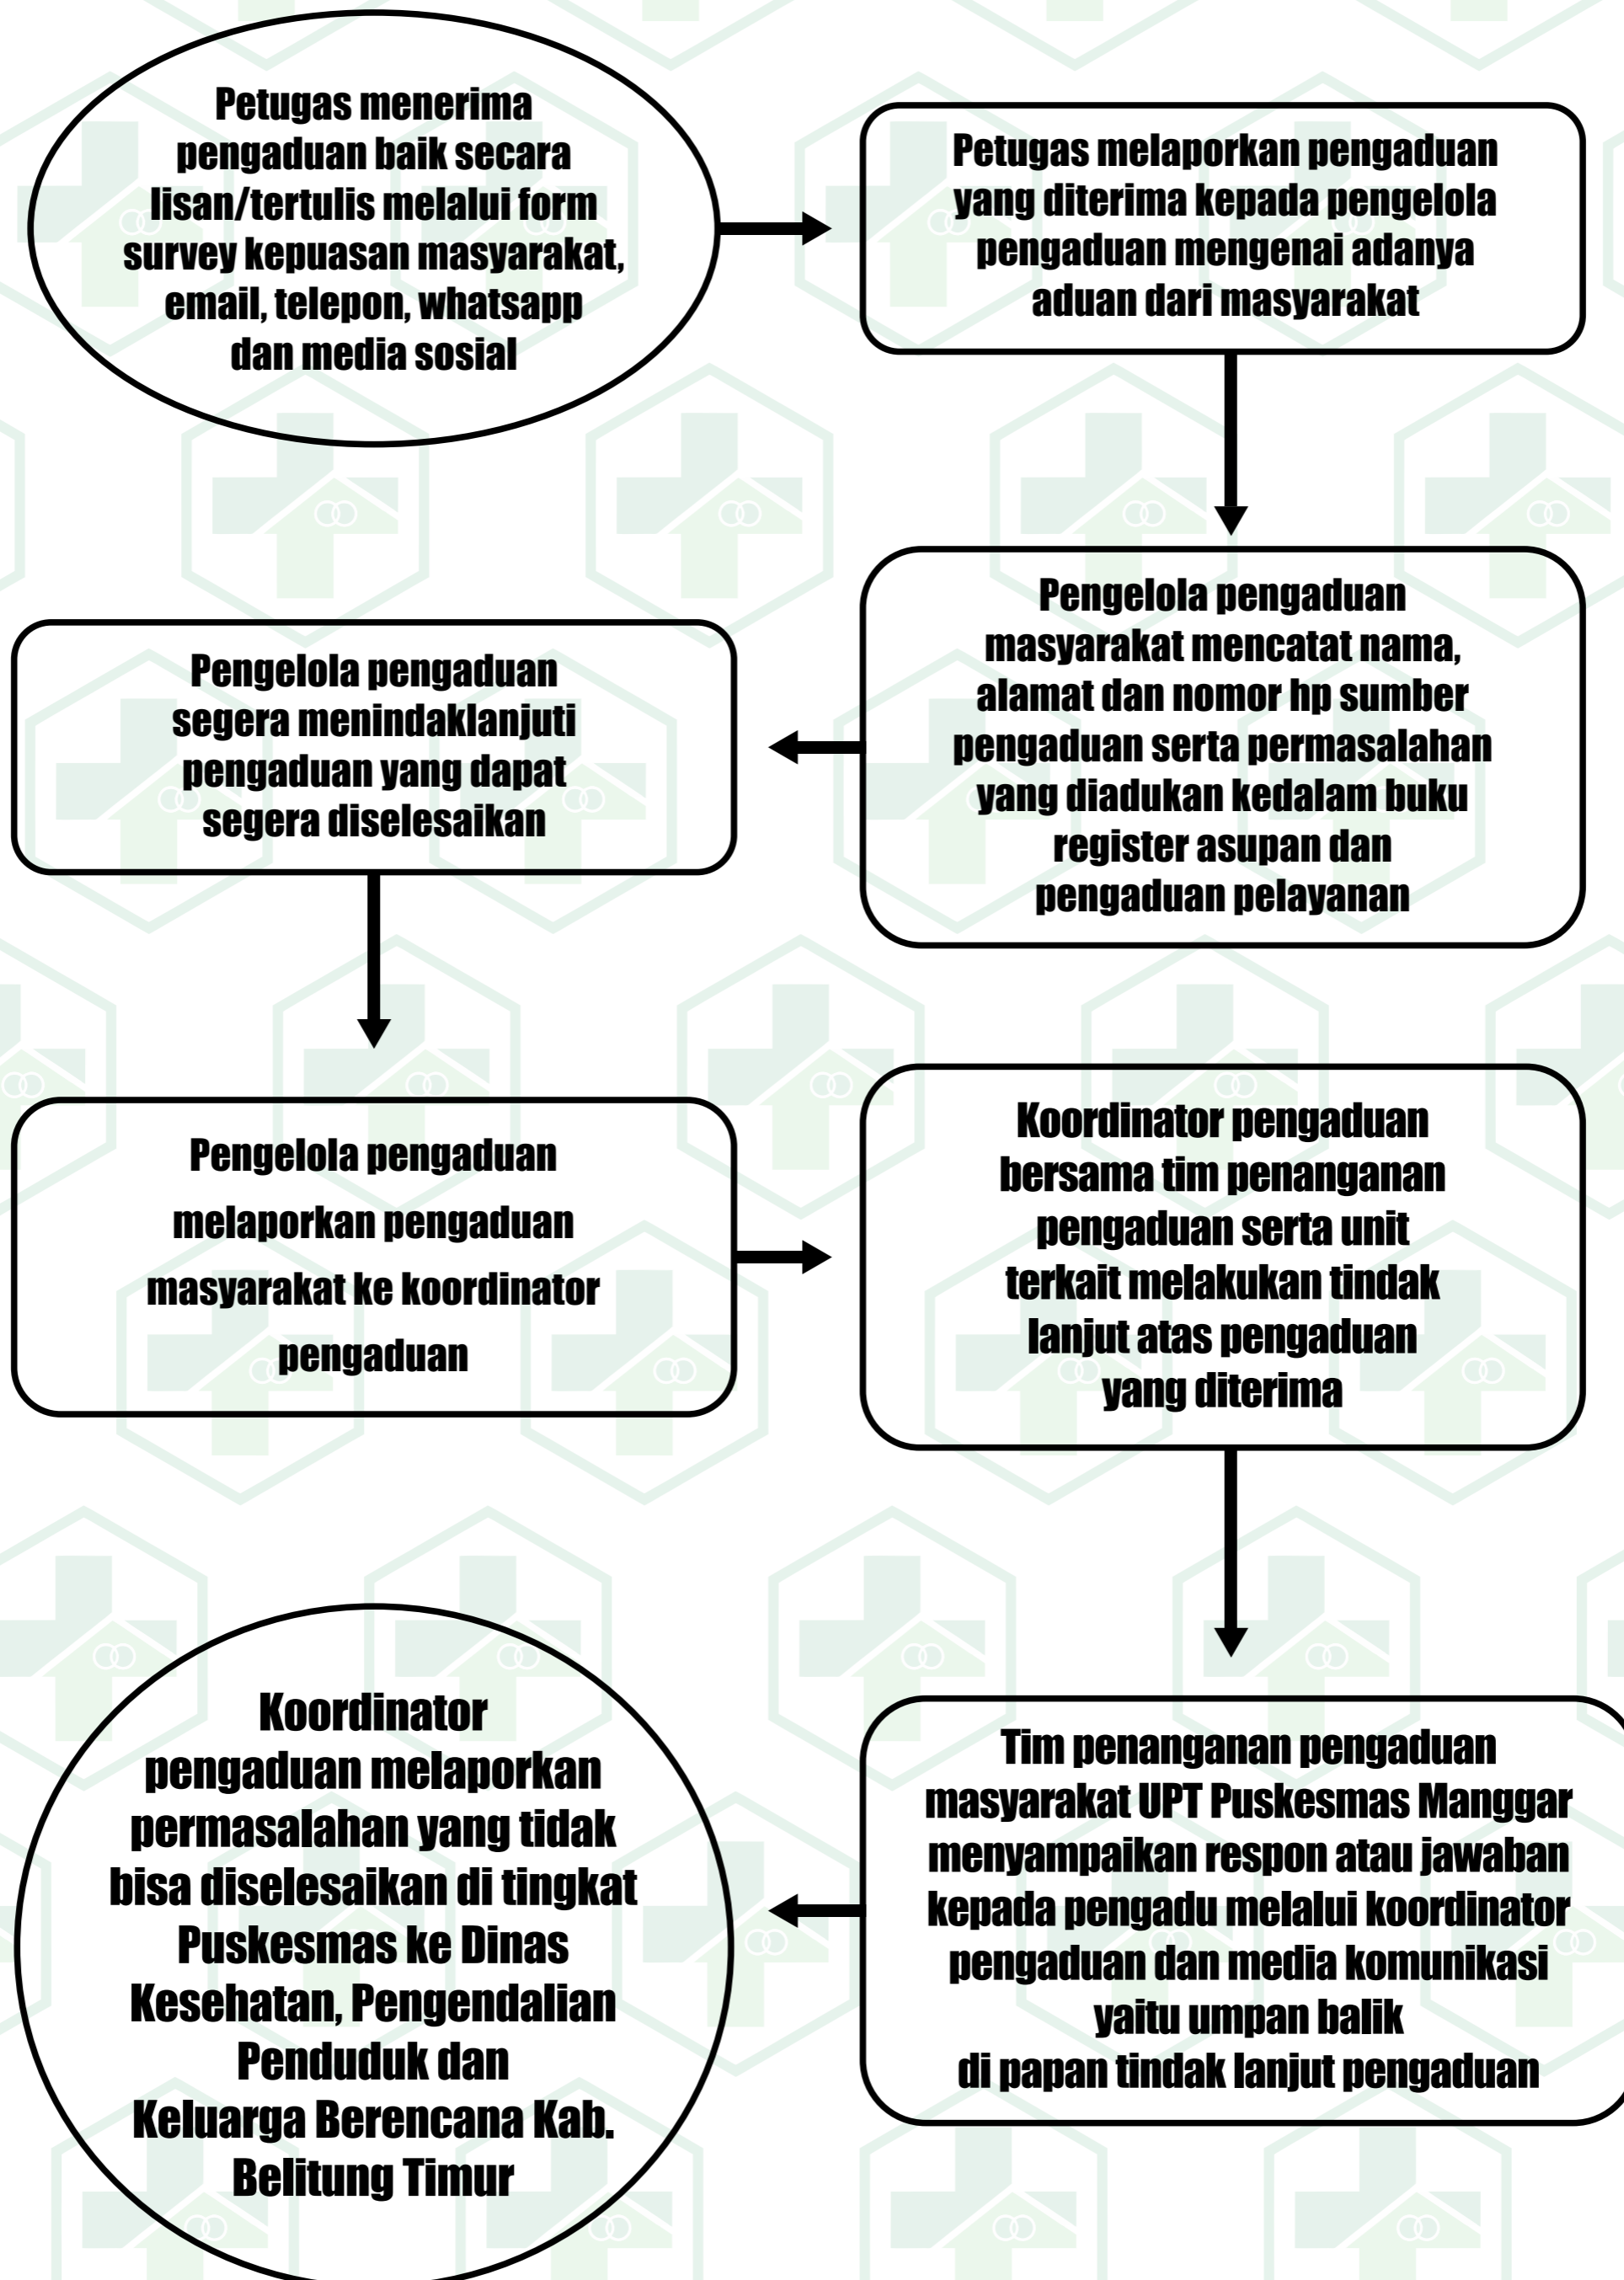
Petugas menerima pengaduan baik secara lisan/tertulis melalui form survey kepuasan masyarakat, email, telepon, whatsapp dan media sosial

Petugas melaporkan pengaduan yang diterima kepada pengelola pengaduan mengenai adanya aduan dari masyarakat

Pengelola pengaduan masyarakat mencatat nama, alamat dan nomor hp sumber pengaduan serta permasalahan yang diadukan kedalam buku register asupan dan pengaduan pelayanan

Pengelola pengaduan segera menindaklanjuti pengaduan yang dapat segera diselesaikan

Pengelola pengaduan melaporkan pengaduan masyarakat ke koordinator pengaduan

Koordinator pengaduan bersama tim penanganan pengaduan serta unit terkait melakukan tindak lanjut atas pengaduan yang diterima

Tim penanganan pengaduan masyarakat UPT Puskesmas Manggar menyampaikan respon atau jawaban kepada pengadu melalui koordinator pengaduan dan media komunikasi yaitu umpan balik di papan tindak lanjut pengaduan

Koordinator pengaduan melaporkan permasalahan yang tidak bisa diselesaikan di tingkat Puskesmas ke Dinas Kesehatan, Pengendalian Penduduk dan Keluarga Berencana Kab. Belitung Timur